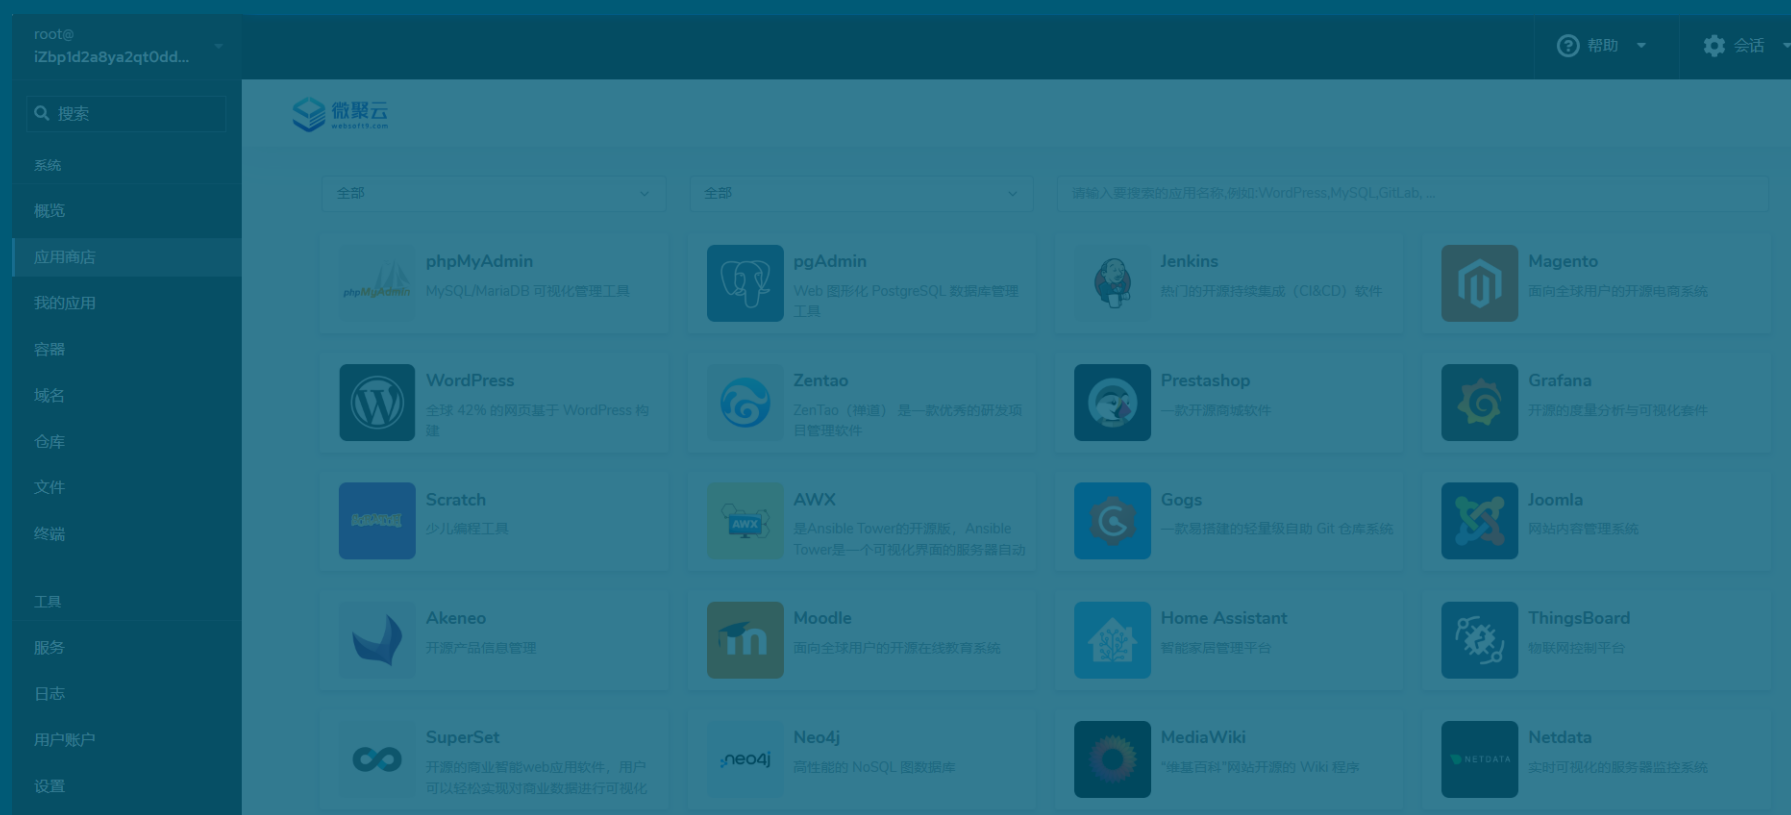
root@
iZbp1d2a8ya2qt0dd...

搜索

系统

概览

应用商店

我的应用

容器

域名

仓库

文件

终端

工具

服务

日志

用户账户

设置

帮助

会话

微聚云
websoft9.com

全部

全部

请输入要搜索的应用名称,例如:WordPress,MySQL,GitLab, ...

phpMyAdmin
MySQL/MariaDB 可视化管理工具

pgAdmin
Web 图形化 PostgreSQL 数据库管理工具

Jenkins
热门的开源持续集成（CI&CD）软件

Magento
面向全球用户的开源电商系统

WordPress
全球 42% 的网页基于 WordPress 构建

Zentao
ZenTao（禅道） 是一款优秀的研发项目管理软件

Prestashop
一款开源商城软件

Grafana
开源的度量分析与可视化套件

Scratch
少儿编程工具

AWX
是Ansible Tower的开源版，Ansible Tower是一个可视化界面的服务器自动

Gogs
一款易搭建的轻量级自助 Git 仓库系统

Joomla
网站内容管理系统

Akeneo
开源产品信息管理

Moodle
面向全球用户的开源在线教育系统

Home Assistant
智能家居管理平台

ThingsBoard
物联网控制平台

SuperSet
开源的商业智能web应用软件，用户可以轻松实现对商业数据进行可视化

Neo4j
高性能的 NoSQL 图数据库

MediaWiki
"维基百科"网站开源的 Wiki 程序

Netdata
实时可视化的服务器监控系统